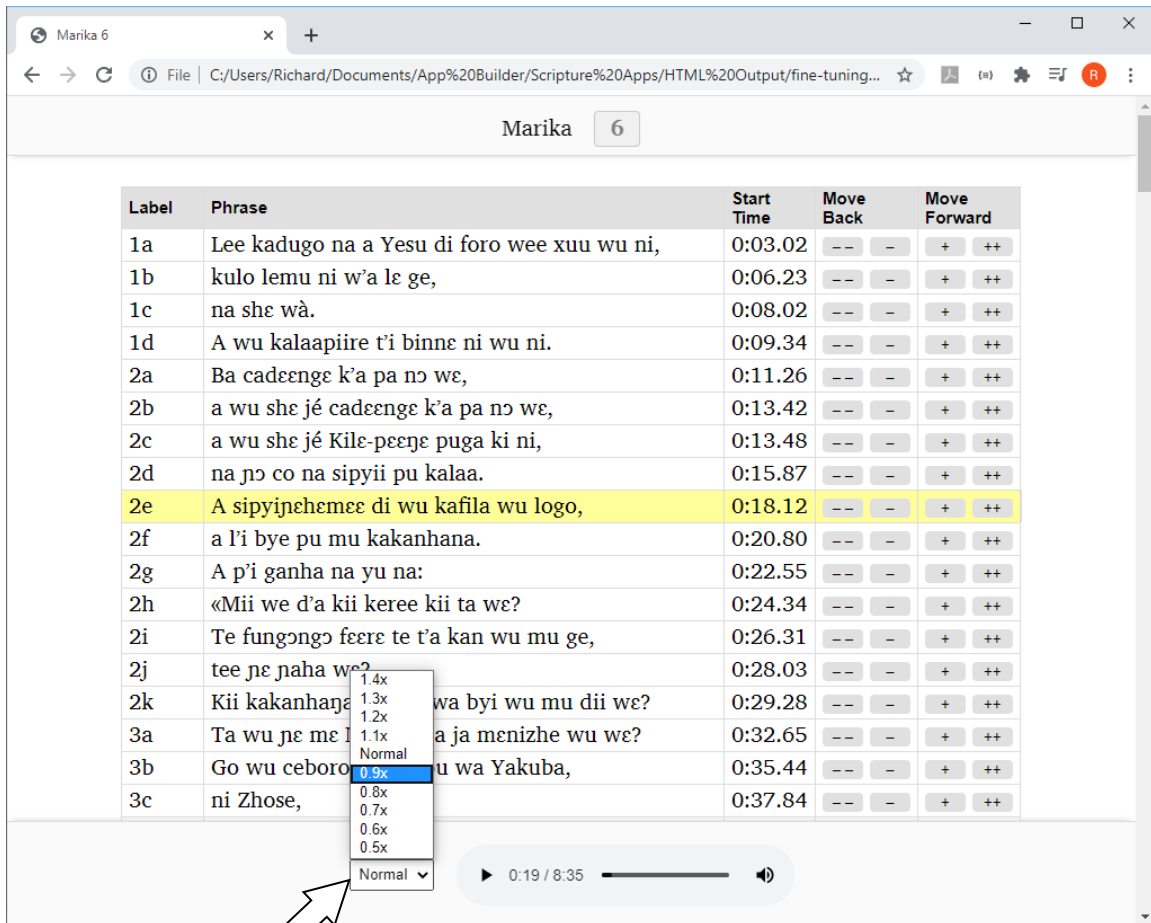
Marika 6

File | C:/Users/Richard/Documents/App%20Builder/Scripture%20Apps/HTML%20Output/fine-tuning...

Marika 6

| Label | Phrase | Start Time | Move Back | Move Forward |
|---|---|---|---|---|
| 1a | Lee kadugo na a Yesu di foro wee xuu wu ni, | 0:03.02 | – – – | + ++ |
| 1b | kulo lemu ni w’a lɛ ge, | 0:06.23 | – – – | + ++ |
| 1c | na shɛ wà. | 0:08.02 | – – – | + ++ |
| 1d | A wu kalaapiire t’i binnɛ ni wu ni. | 0:09.34 | – – – | + ++ |
| 2a | Ba cadɛɛngɛ k’a pa nɔ wɛ, | 0:11.26 | – – – | + ++ |
| 2b | a wu shɛ jé cadɛɛngɛ k’a pa nɔ wɛ, | 0:13.42 | – – – | + ++ |
| 2c | a wu shɛ jé Kilɛ-pɛɛŋɛ puga ki ni, | 0:13.48 | – – – | + ++ |
| 2d | na ɲɔ co na sipyii pu kalaa. | 0:15.87 | – – – | + ++ |
| 2e | A sipyiɲɛhɛmɛɛ di wu kafila wu logo, | 0:18.12 | – – – | + ++ |
| 2f | a l’i bye pu mu kakanhana. | 0:20.80 | – – – | + ++ |
| 2g | A p’i ganha na yu na: | 0:22.55 | – – – | + ++ |
| 2h | «Mii we d’a kii keree kii ta wɛ? | 0:24.34 | – – – | + ++ |
| 2i | Te fungɔngɔ fɛɛrɛ te t’a kan wu mu ge, | 0:26.31 | – – – | + ++ |
| 2j | tee ɲɛ ɲaha wɛ? | 0:28.03 | – – – | + ++ |
| 2k | Kii kakanhaŋa wa byi wu mu dii wɛ? | 0:29.28 | – – – | + ++ |
| 3a | Ta wu ɲɛ mɛ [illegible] a ja mɛnizhe wu wɛ? | 0:32.65 | – – – | + ++ |
| 3b | Go wu ceboro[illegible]u wa Yakuba, | 0:35.44 | – – – | + ++ |
| 3c | ni Zhose, | 0:37.84 | – – – | + ++ |

1.4x
1.3x
1.2x
1.1x
Normal
0.9x
0.8x
0.7x
0.6x
0.5x

Normal

0:19 / 8:35